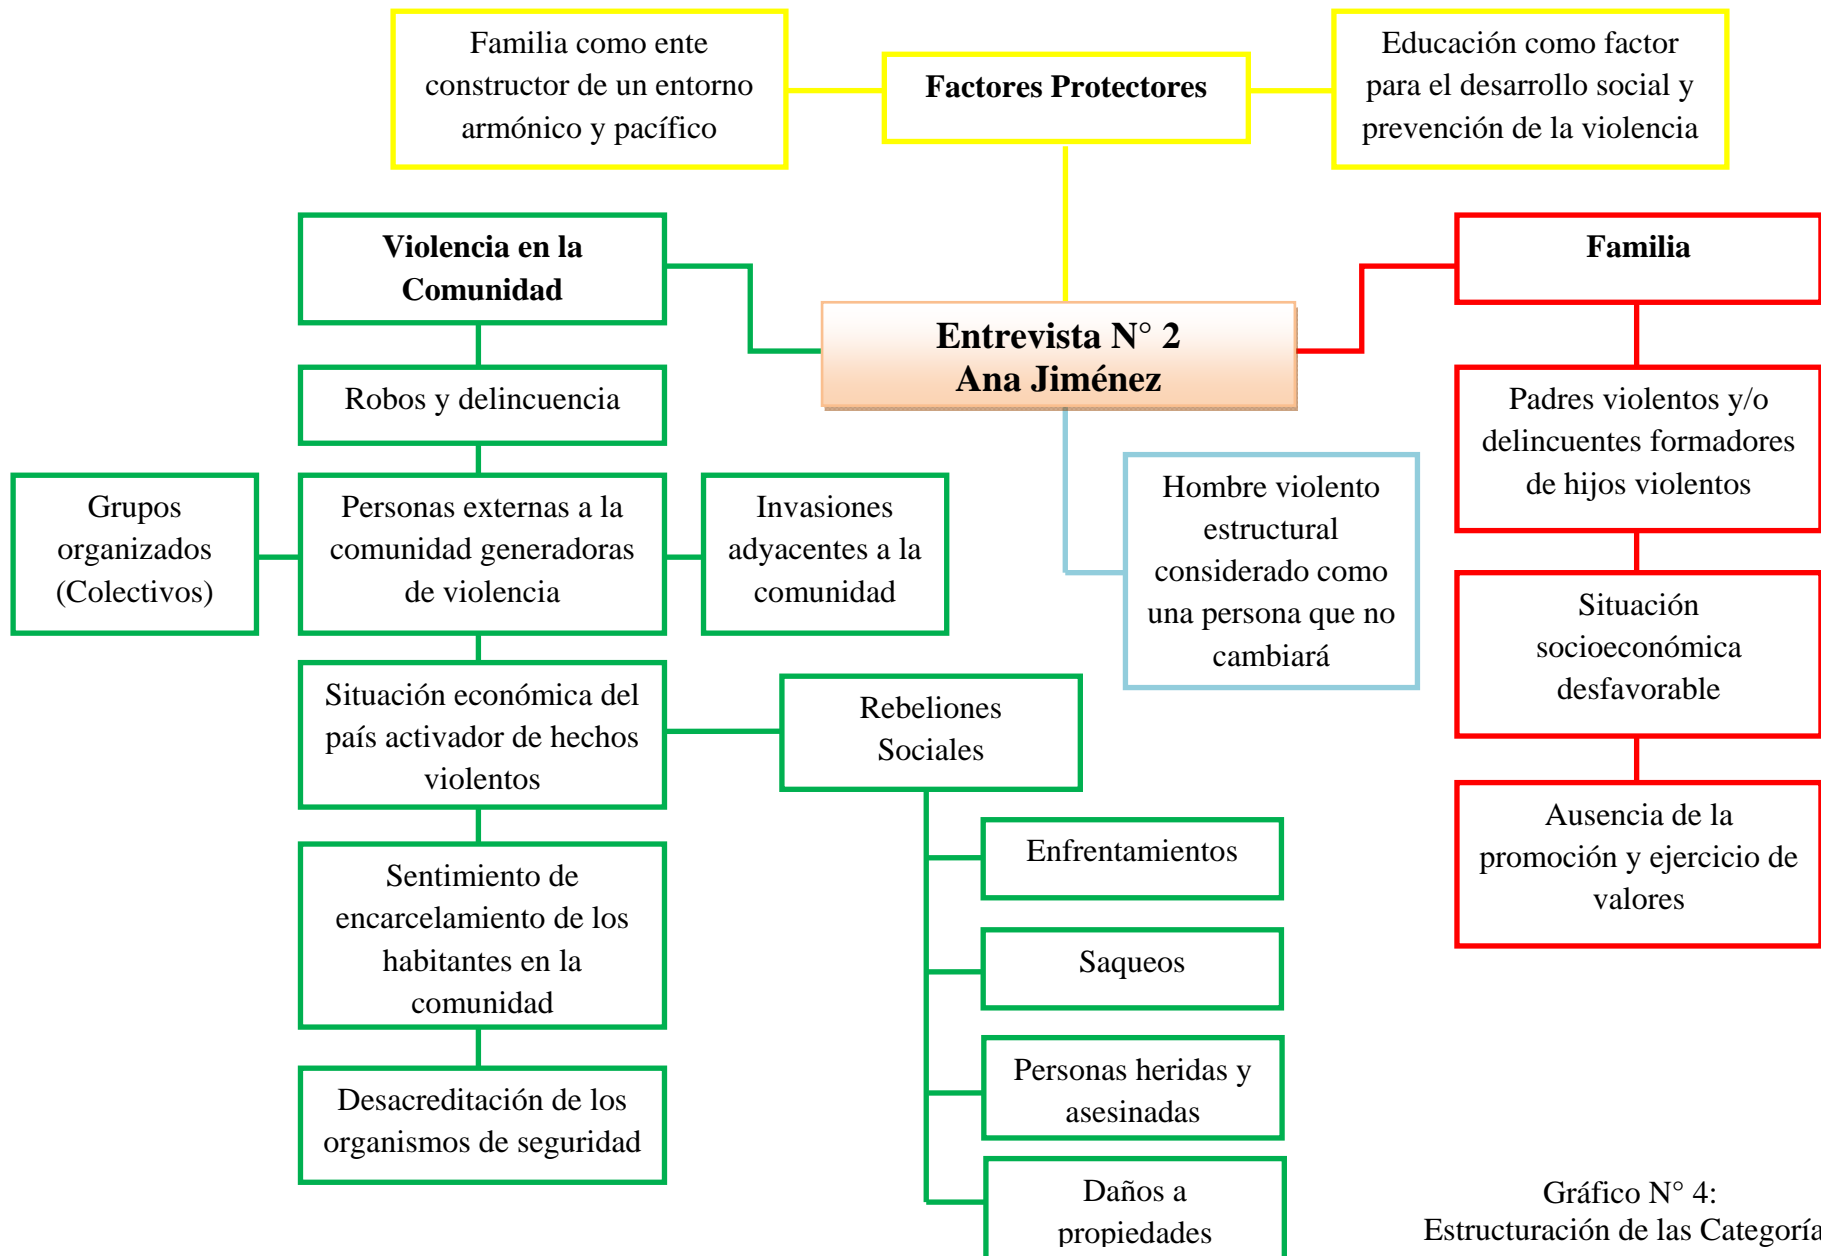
Familia como ente constructor de un entorno armónico y pacífico

Factores Protectores

Educación como factor para el desarrollo social y prevención de la violencia

Violencia en la Comunidad

Entrevista N° 2
Ana Jiménez

Familia

Robos y delincuencia

Padres violentos y/o delincuentes formadores de hijos violentos

Grupos organizados (Colectivos)

Personas externas a la comunidad generadoras de violencia

Invasiones adyacentes a la comunidad

Hombre violento estructural considerado como una persona que no cambiará

Situación socioeconómica desfavorable

Situación económica del país activador de hechos violentos

Rebeliones Sociales

Ausencia de la promoción y ejercicio de valores

Enfrentamientos

Sentimiento de encarcelamiento de los habitantes en la comunidad

Saqueos

Personas heridas y asesinadas

Desacreditación de los organismos de seguridad

Daños a propiedades

Gráfico N° 4:
Estructuración de las Categoría